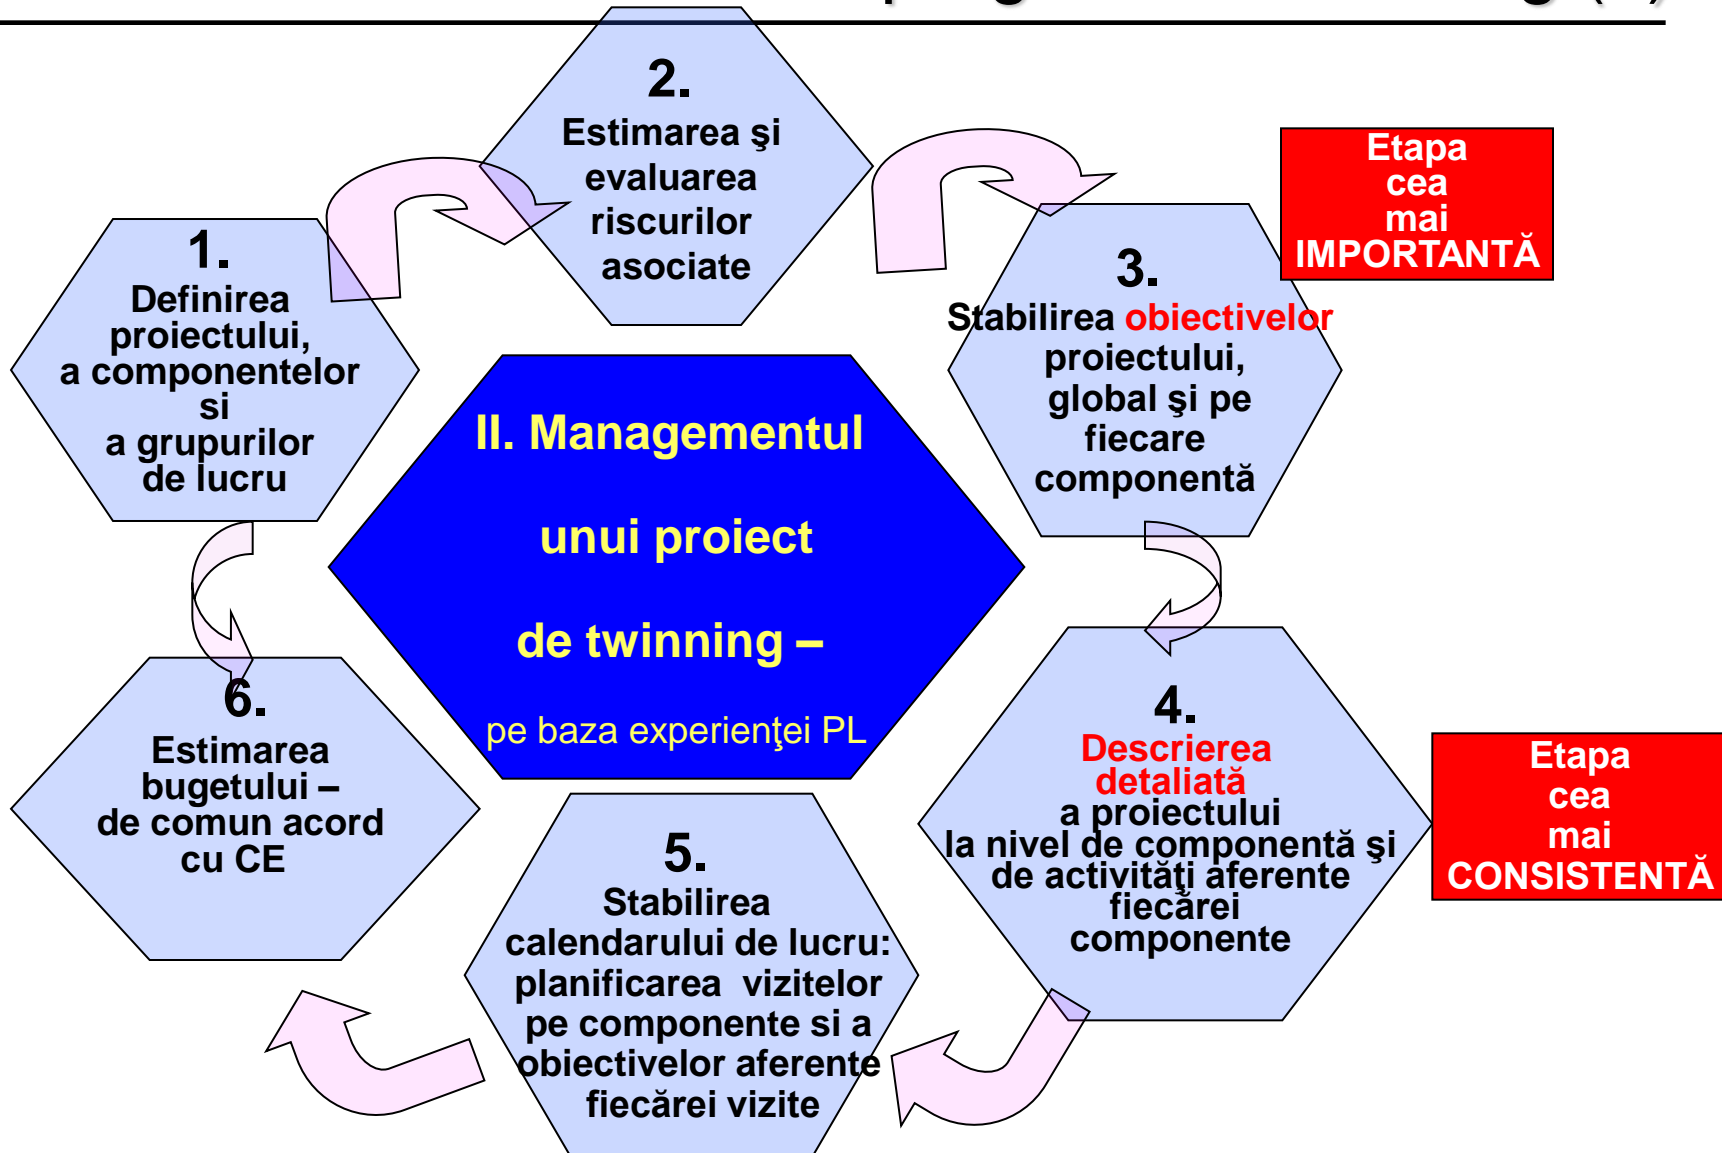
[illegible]

II. Managementul unui proiect de twinning –
pe baza experienţei PL

1.
Definirea proiectului, a componentelor si a grupurilor de lucru

2.
Estimarea şi evaluarea riscurilor asociate

3.
Stabilirea obiectivelor proiectului, global şi pe fiecare componentă

Etapa cea mai IMPORTANTĂ

4.
Descrierea detaliată a proiectului la nivel de componentă şi de activităţi aferente fiecărei componente

Etapa cea mai CONSISTENTĂ

5.
Stabilirea calendarului de lucru: planificarea vizitelor pe componente si a obiectivelor aferente fiecărei vizite

6.
Estimarea bugetului – de comun acord cu CE